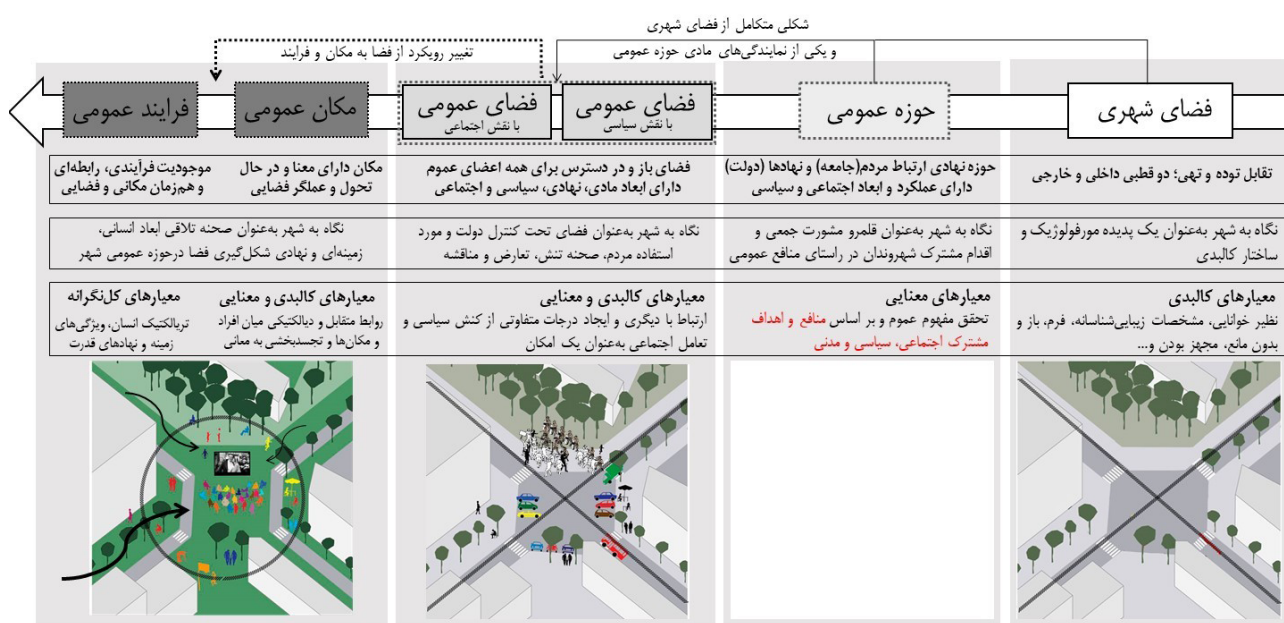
شکلی متکامل از فضای شهری
و یکی از نمایندگی‌های مادی حوزه عمومی
تغییر رویکرد از فضا به مکان و فرایند

فضای شهری
حوزه عمومی
فضای عمومی
با نقش سیاسی
فضای عمومی
با نقش اجتماعی
مکان عمومی
فرایند عمومی

تقابل توده و تهی؛ دو قطبی داخلی و خارجی
حوزه نهادی ارتباط مردم(جامعه) و نهادها (دولت) دارای عملکرد و ابعاد اجتماعی و سیاسی
فضای باز و در دسترس برای همه اعضای عموم دارای ابعاد مادی، نهادی، سیاسی و اجتماعی
مکان دارای معنا و در حال تحول و عملگر فضایی
موجودیت فرآیندی، رابطه‌ای و هم‌زمان مکانی و فضایی

نگاه به شهر به‌عنوان یک پدیده مورفولوژیک و ساختار کالبدی
نگاه به شهر به‌عنوان قلمرو مشورت جمعی و اقدام مشترک شهروندان در راستای منافع عمومی
نگاه به شهر به‌عنوان فضای تحت کنترل دولت و مورد استفاده مردم، صحنه تنش، تعارض و مناقشه
نگاه به شهر به‌عنوان صحنه تلاقی ابعاد انسانی، زمینه‌ای و نهادی شکل‌گیری فضا درحوزه عمومی شهر

معیارهای کالبدی
نظیر خوانایی، مشخصات زیبایی‌شناسانه، فرم، باز و بدون مانع، مجهز بودن و...
معیارهای معنایی
تحقق مفهوم عموم و بر اساس منافع و اهداف مشترک اجتماعی، سیاسی و مدنی
معیارهای کالبدی و معنایی
ارتباط با دیگری و ایجاد درجات متفاوتی از کنش سیاسی و تعامل اجتماعی به‌عنوان یک امکان
معیارهای کالبدی و معنایی
روابط متقابل و دیالکتیکی میان افراد و مکان‌ها و تجسدبخشی به معانی
معیارهای کل‌نگرانه
تریالکتیک انسان، ویژگی‌های زمینه و نهادهای قدرت